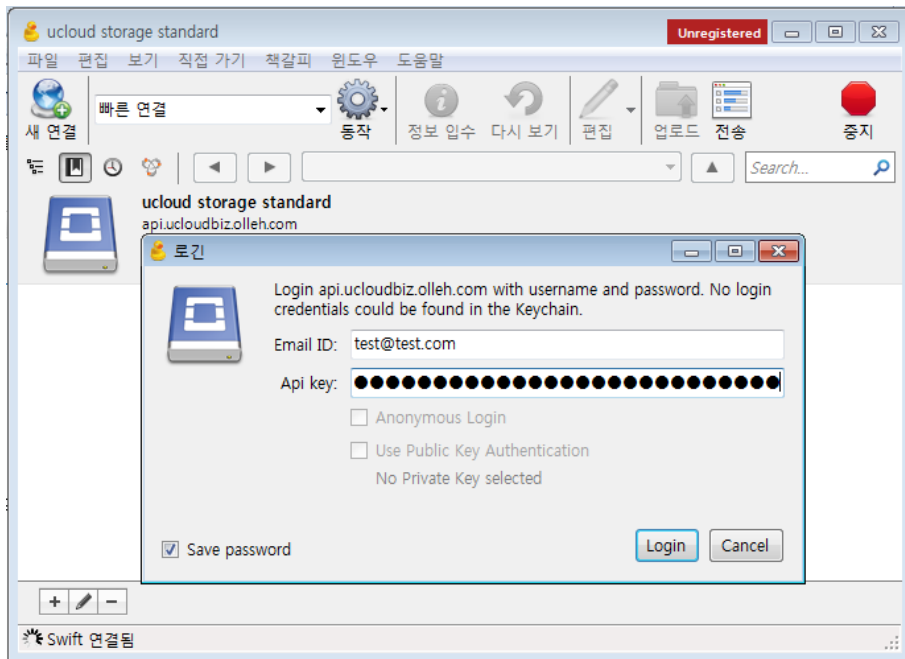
ucloud storage standard

Unregistered

파일 편집 보기 직접 가기 책갈피 윈도우 도움말

새 연결

빠른 연결

동작

정보 입수

다시 보기

편집

업로드

전송

중지

Search...

ucloud storage standard
api.ucloudbiz.olleh.com

로긴

Login api.ucloudbiz.olleh.com with username and password. No login credentials could be found in the Keychain.

Email ID: test@test.com

Api key: ●●●●●●●●●●●●●●●●●●●●●●●●●●●●●

Anonymous Login

Use Public Key Authentication

No Private Key selected

Save password

Login

Cancel

+ −

Swift 연결됨